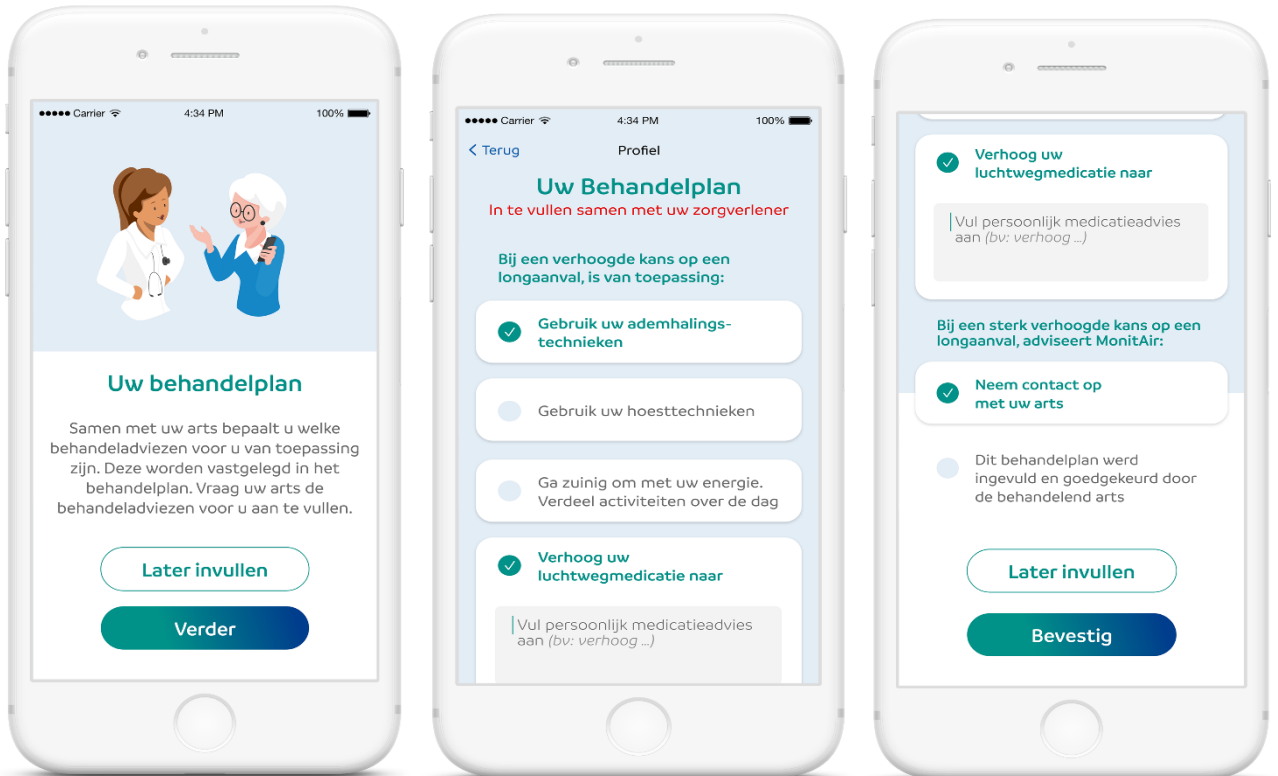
●●●●● Carrier 4:34 PM 100%

Uw behandelplan

Samen met uw arts bepaalt u welke behandeladviezen voor u van toepassing zijn. Deze worden vastgelegd in het behandelplan. Vraag uw arts de behandeladviezen voor u aan te vullen.

Later invullen

Verder

●●●●● Carrier 4:34 PM 100%

< Terug Profiel

Uw Behandelplan
In te vullen samen met uw zorgverlener

Bij een verhoogde kans op een longaanval, is van toepassing:

Gebruik uw ademhalingstechnieken

Gebruik uw hoesttechnieken

Ga zuinig om met uw energie. Verdeel activiteiten over de dag

Verhoog uw luchtwegmedicatie naar

Vul persoonlijk medicatieadvies aan (bv: verhoog ...)

Verhoog uw luchtwegmedicatie naar

Vul persoonlijk medicatieadvies aan (bv: verhoog ...)

Bij een sterk verhoogde kans op een longaanval, adviseert MonitAir:

Neem contact op met uw arts

Dit behandelplan werd ingevuld en goedgekeurd door de behandelend arts

Later invullen

Bevestig